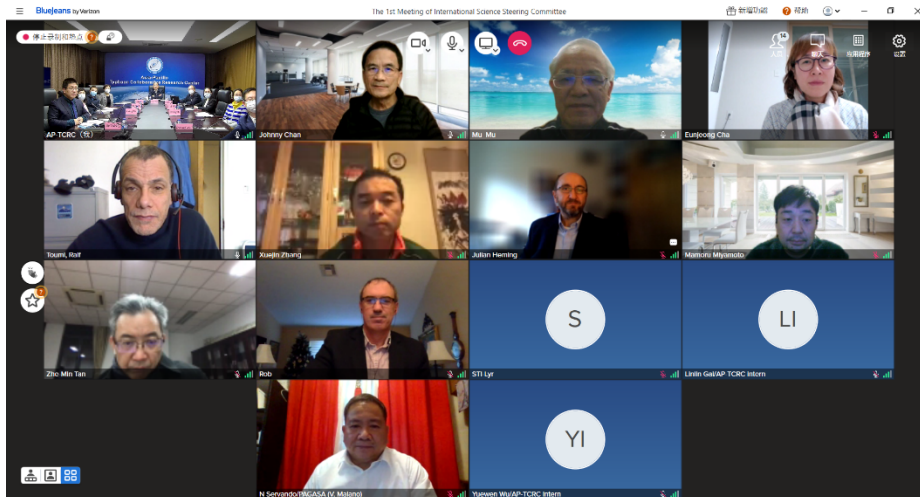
BlueJeans by Verizon

The 1st Meeting of International Science Steering Committee

新窗口 帮助

停止录制 热点

AP TCRC (我)

Johnny Chan

Mu Mu

Eunjoong Cha

Toumi, Ralf

Xuejin Zhang

Julian Heming

Mamoru Miyamoto

Zho Min Tan

Rob

S

STI Lyr

LI

Linlin Gai/AP TCRC intern

N Servando/PAGASA (V. Malano)

YI

Yuewen Wu/AP-TCRC intern

14

人员

聊天

应用程序

设置